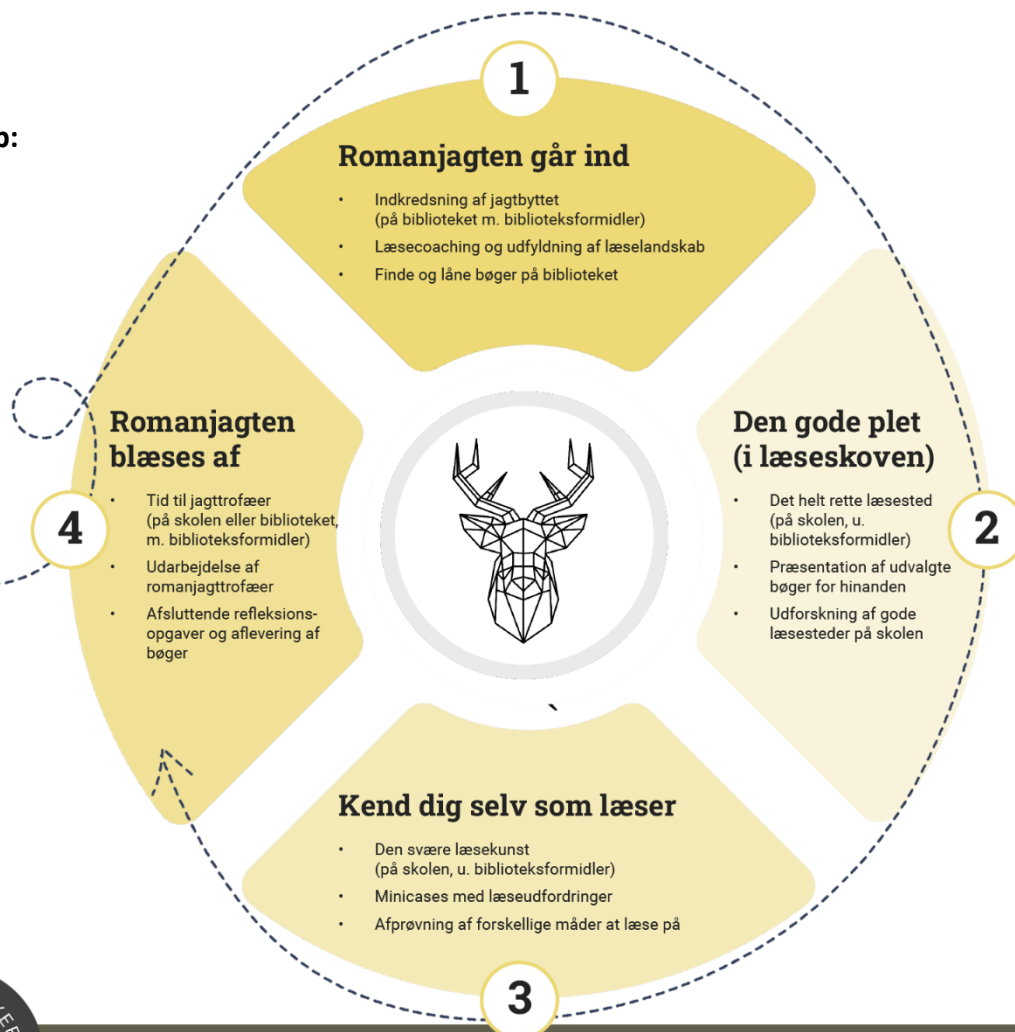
p:

1

Romanjagten går ind

- Indkredsning af jagtbyttet (på biblioteket m. biblioteksformidler)
- Læsecoaching og udfyldning af læselandskab
- Finde og låne bøger på biblioteket

Den gode plet (i læseskoven)

2

- Det helt rette læsested (på skolen, u. biblioteksformidler)
- Præsentation af udvalgte bøger for hinanden
- Udforskning af gode læsesteder på skolen

Kend dig selv som læser

- Den svære læsekunst (på skolen, u. biblioteksformidler)
- Minicases med læseudfordringer
- Afprøvning af forskellige måder at læse på

3

Romanjagten blæses af

4

- Tid til jagttrofæer (på skolen eller biblioteket, m. biblioteksformidler)
- Udarbejdelse af romanjagttrofæer
- Afsluttende refleksionsopgaver og aflevering af bøger

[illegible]